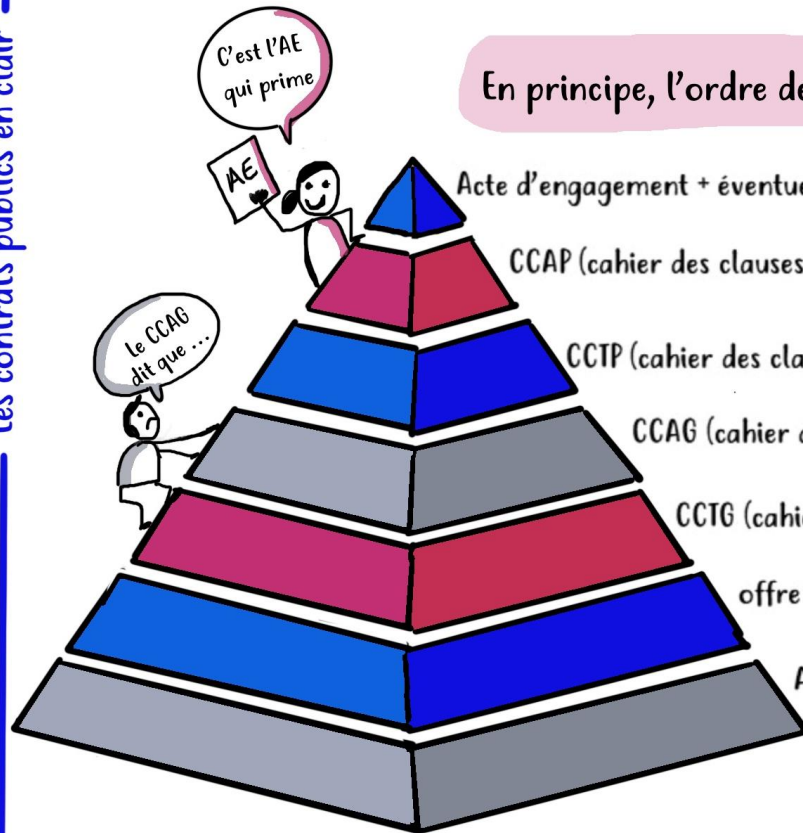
les contrats publics en clair

C'est l'AE qui prime

AE

En principe, l'ordre de

le CCAG dit que ...

Acte d'engagement + éventue

CCAP (cahier des clauses

CCTP (cahier des cla

CCAG (cahier

CCTG (cahi

offre

A